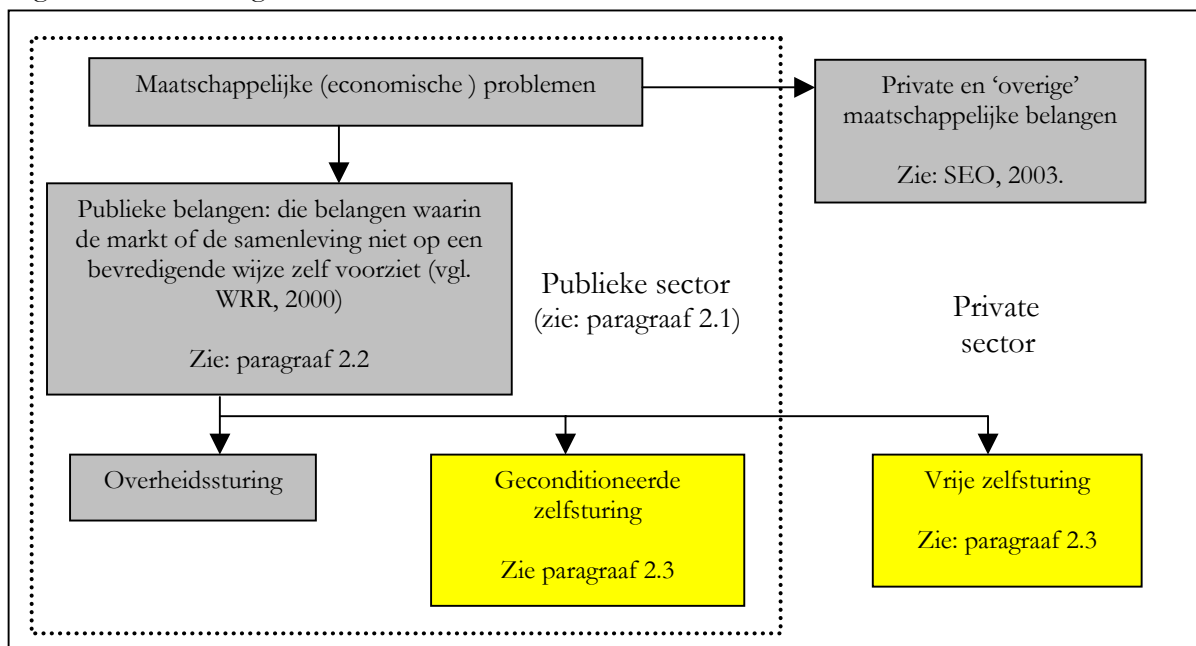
Maatschappelijke (economische ) problemen

Private en 'overige' maatschappelijke belangen

Zie: SEO, 2003.

Publieke belangen: die belangen waarin de markt of de samenleving niet op een bevredigende wijze zelf voorziet (vgl. WRR, 2000)

Zie: paragraaf 2.2

Publieke sector (zie: paragraaf 2.1)

Private sector

Overheidssturing

Geconditioneerde zelfsturing

Zie paragraaf 2.3

Vrije zelfsturing

Zie: paragraaf 2.3